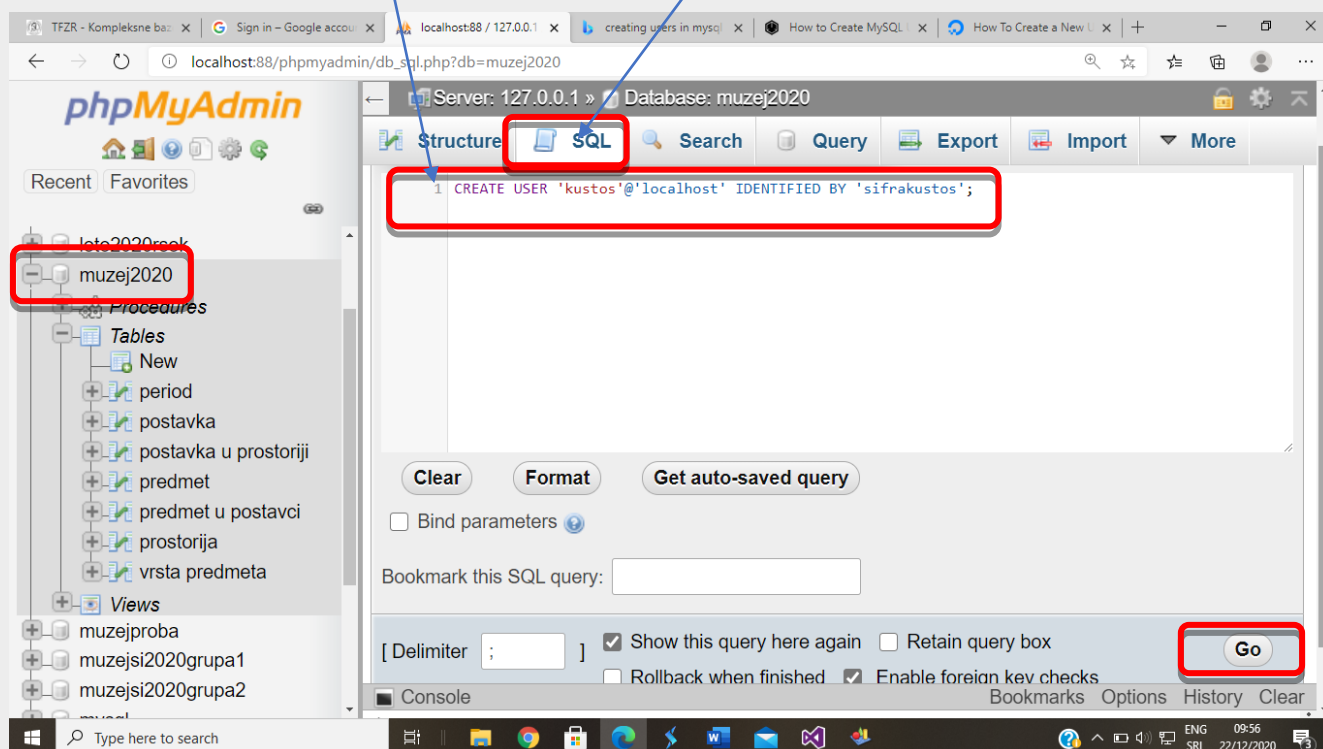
TFZR - Kompleksne baz | Sign in – Google accou | localhost:88 / 127.0.0.1 | creating users in mysq | How to Create MySQL | How To Create a New U

localhost:88/phpmyadmin/db_sql.php?db=muzej2020

phpMyAdmin

Recent Favorites

leto2020rsok
muzej2020
Procedures
Tables
New
period
postavka
postavka u prostoriji
predmet
predmet u postavci
prostorija
vrsta predmeta
Views
muzejproba
muzejsi2020grupa1
muzejsi2020grupa2
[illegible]

Server: 127.0.0.1 » Database: muzej2020

Structure SQL Search Query Export Import More

1 CREATE USER 'kustos'@'localhost' IDENTIFIED BY 'sifrakustos';

Clear Format Get auto-saved query

Bind parameters

Bookmark this SQL query:

[ Delimiter ; ]
Show this query here again
Retain query box
Rollback when finished
Enable foreign key checks
Go

Console Bookmarks Options History Clear

Type here to search

ENG SRL 09:56 22/12/2020